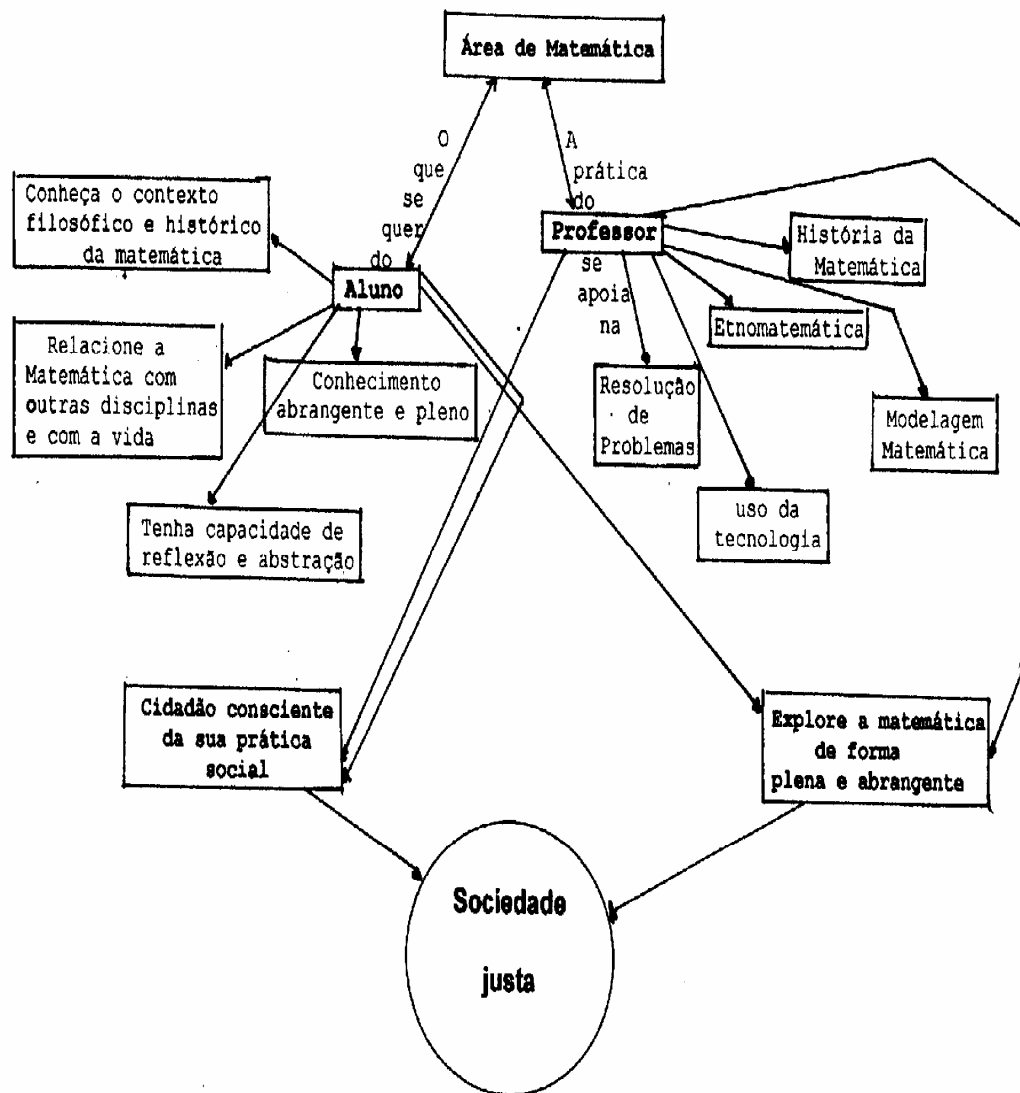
Área de Matemática

O que se quer do

A prática do

Conheça o contexto filosófico e histórico da matemática

Aluno

Professor

se apoia na

História da Matemática

Etnomatemática

Relacione a Matemática com outras disciplinas e com a vida

Conhecimento abrangente e pleno

Resolução de Problemas

Modelagem Matemática

uso da tecnologia

Tenha capacidade de reflexão e abstração

Cidadão consciente da sua prática social

Explore a matemática de forma plena e abrangente

Sociedade justa